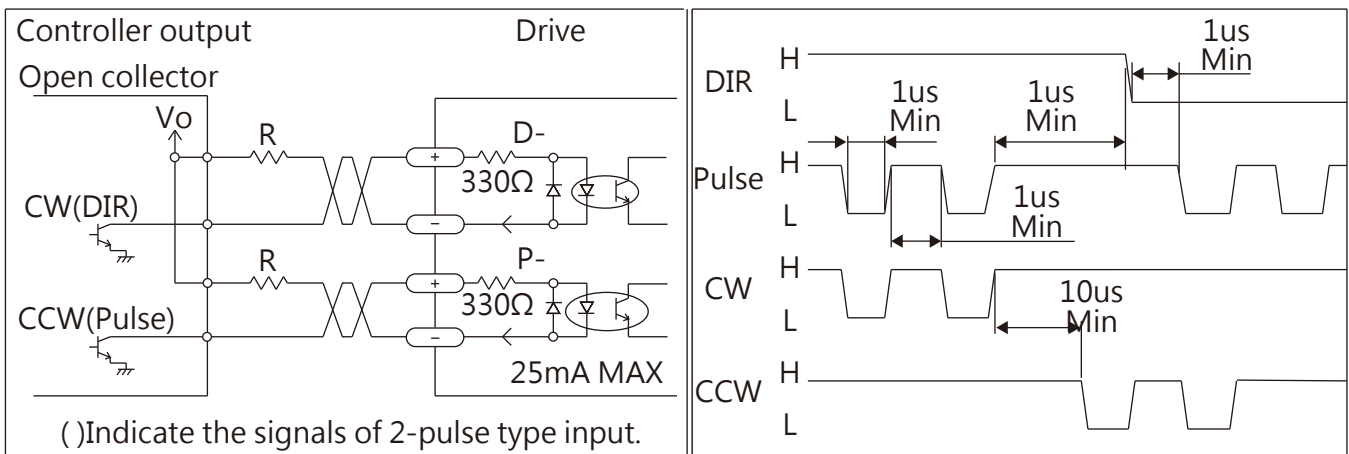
Controller output

Drive

Open collector

Vo

R

D-

+

330Ω

CW(DIR)

−

R

P-

+

330Ω

CCW(Pulse)

−

25mA MAX

( )Indicate the signals of 2-pulse type input.

DIR

H

L

1us Min

1us Min

1us Min

Pulse

H

L

1us Min

CW

H

L

10us Min

CCW

H

L